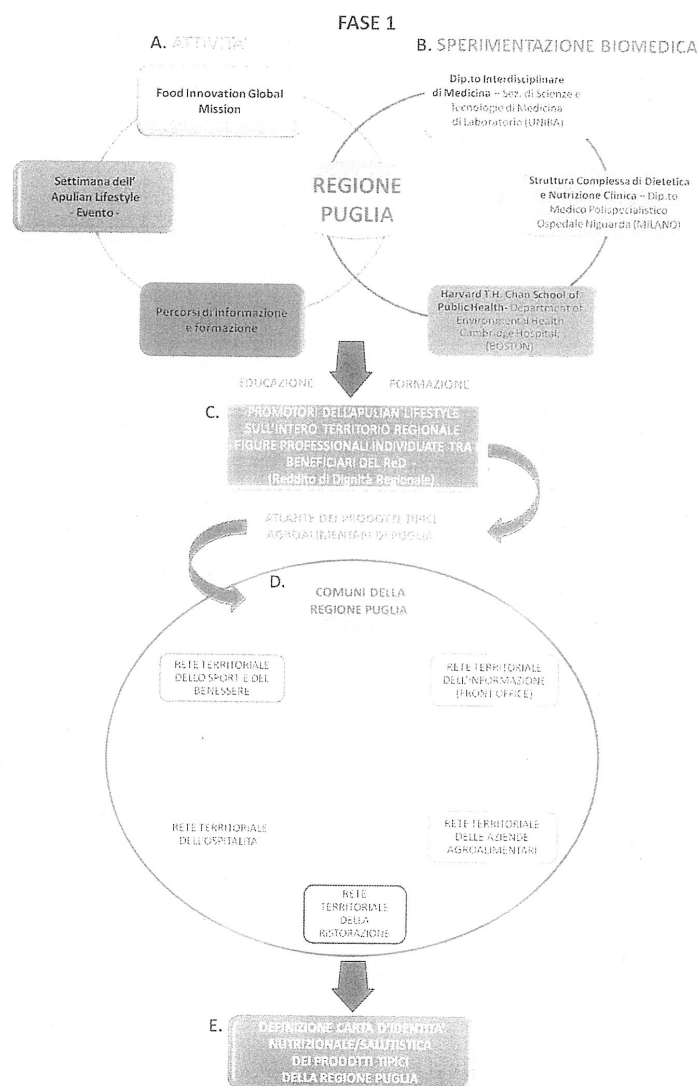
FASE 1

A. ATTIVITA'

B. SPERIMENTAZIONE BIOMEDICA

Food Innovation Global Mission

Dip.to Interdisciplinare di Medicina – Sez. di Scienze e Tecnologie di Medicina di Laboratorio (UNIBA)

Settimana dell' Apulian Lifestyle - Evento -

REGIONE PUGLIA

Struttura Complessa di Dietetica e Nutrizione Clinica – Dip.to Medico Polispecialistico Ospedale Niguarda (MILANO)

Percorsi di informazione e formazione

Harvard T.H. Chan School of Public Health - Department of Environmental Health Cambridge Hospital (BOSTON)

EDUCAZIONE

FORMAZIONE

C. PROMOTORI DELL'APULIAN LIFESTYLE SULL'INTERO TERRITORIO REGIONALE FIGURE PROFESSIONALI INDIVIDUATE TRA BENEFICIARI DEL ReD - (Reddito di Dignità Regionale)

ATLANTE DEI PRODOTTI TIPICI AGROALIMENTARI DI PUGLIA

D. COMUNI DELLA REGIONE PUGLIA

RETE TERRITORIALE DELLO SPORT E DEL BENESSERE

RETE TERRITORIALE DELL'INFORMAZIONE (FRONT OFFICE)

RETE TERRITORIALE DELL'OSPITALITÀ

RETE TERRITORIALE DELLE AZIENDE AGROALIMENTARI

RETE TERRITORIALE DELLA RISTORAZIONE

E. DEFINIZIONE CARTA D'IDENTITA' NUTRIZIONALE/SALUTISTICA DEI PRODOTTI TIPICI DELLA REGIONE PUGLIA